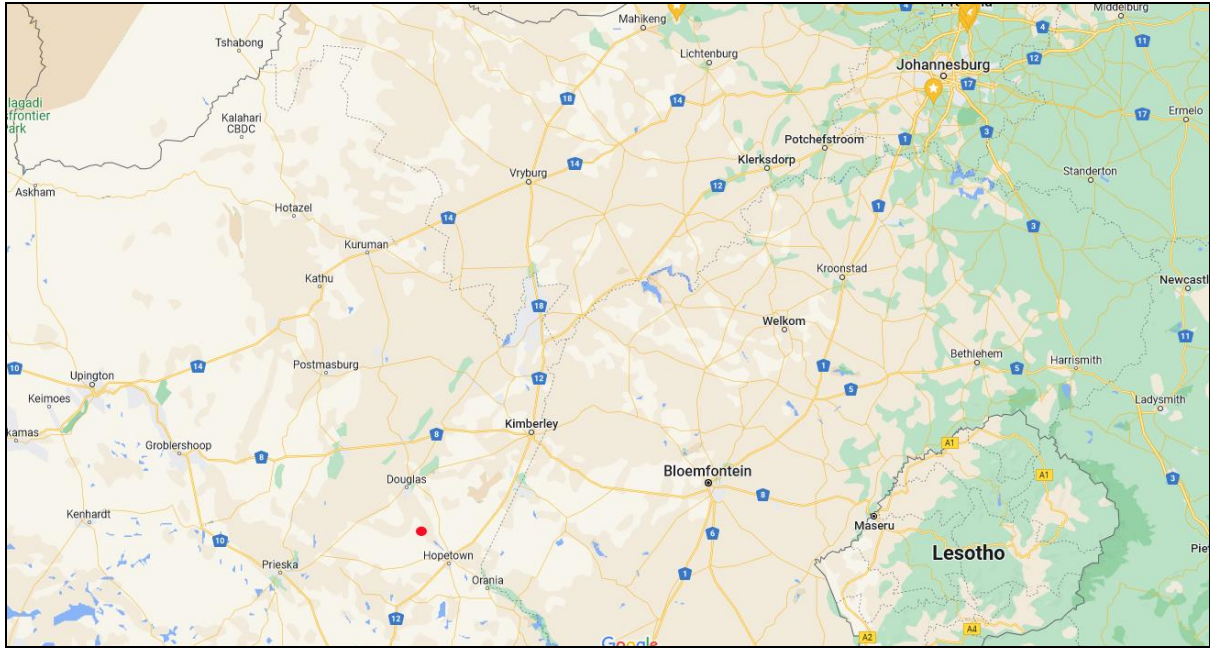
Mahikeng
Middelburg
Tshabong
Lichtenburg
Johannesburg
4
4
11
12
18
14
17
Ermelo
Kgalagadi
Transfrontier
Park
Kalahari
CBDC
Potchefstroom
1
3
17
14
Klerksdorp
Vryburg
12
Standerton
Askham
Hotazel
1
14
3
Kuruman
Kathu
18
Kroonstad
Newcastl
Welkom
11
Postmasburg
Bethlehem
Harrismith
10
Upington
14
1
5
Keimoes
12
5
Ladysmith
Kakamas
Kimberley
Groblershoop
8
A1
8
A1
Bloemfontein
3
Douglas
8
Kenhardt
Maseru
10
6
Lesotho
Hopetown
Piet
Prieska
Orania
1
12
Google
A2
A4